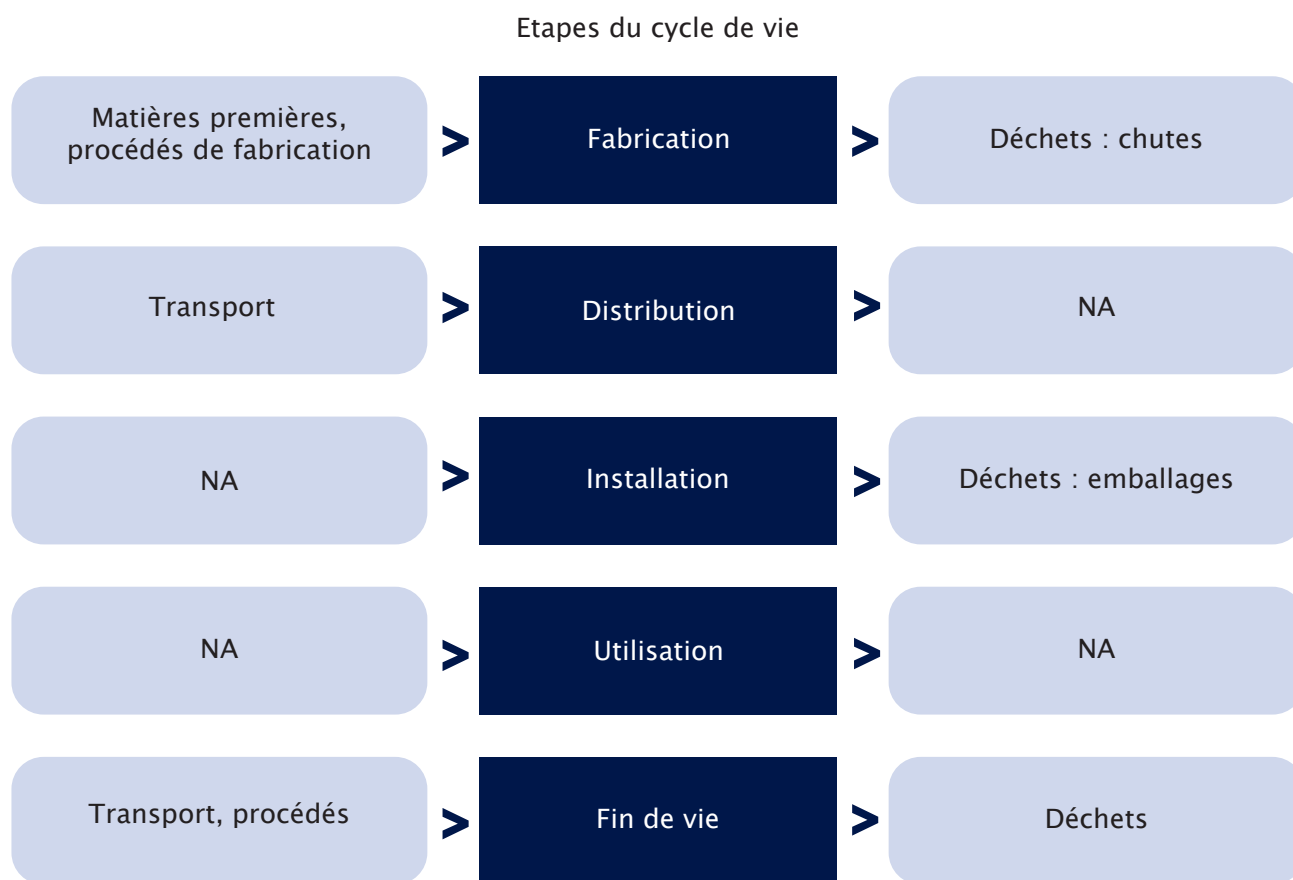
Etapes du cycle de vie

Matières premières, procédés de fabrication > Fabrication > Déchets : chutes

Transport > Distribution > NA

NA > Installation > Déchets : emballages

NA > Utilisation > NA

Transport, procédés > Fin de vie > Déchets